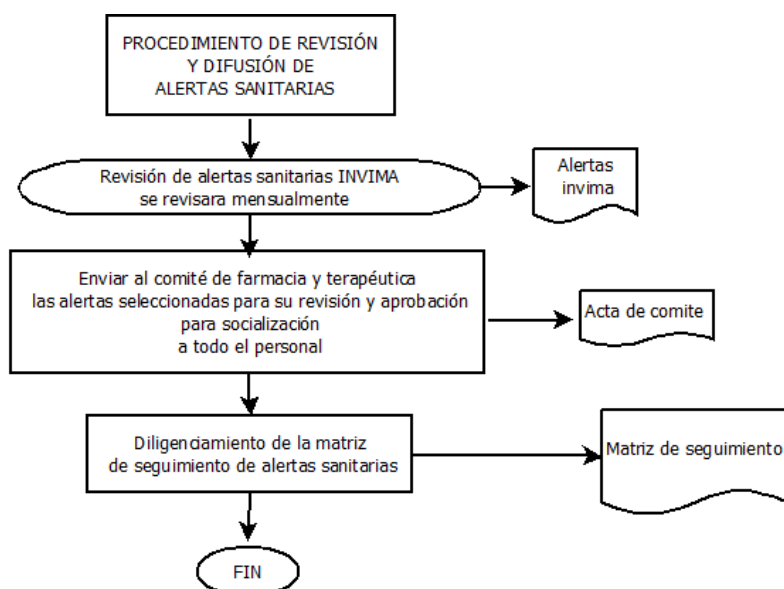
PROCEDIMIENTO DE REVISIÓN Y DIFUSIÓN DE ALERTAS SANITARIAS

Revisión de alertas sanitarias INVIMA se revisara mensualmente

Alertas invima

Enviar al comité de farmacia y terapéutica las alertas seleccionadas para su revisión y aprobación para socialización a todo el personal

Acta de comite

Diligenciamiento de la matriz de seguimiento de alertas sanitarias

Matriz de seguimiento

FIN